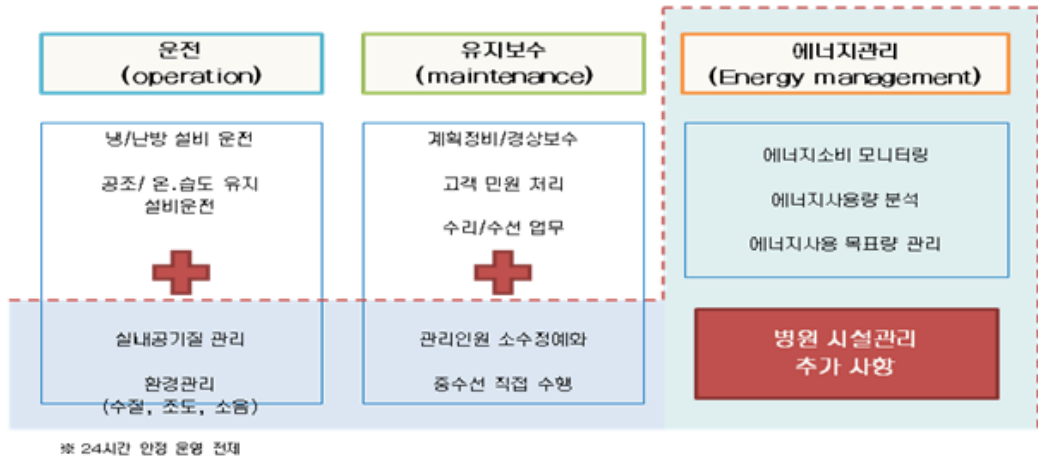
운전
(operation)

냉/난방 설비 운전

공조/ 온.습도 유지 설비운전

실내공기질 관리

환경관리
(수질, 조도, 소음)

유지보수
(maintenance)

계획정비/경상보수

고객 민원 처리

수리/수선 업무

관리인원 소수정예화

중수선 직접 수행

에너지관리
(Energy management)

에너지소비 모니터링

에너지사용량 분석

에너지사용 목표량 관리

병원 시설관리
추가 사항

※ 24시간 안정 운영 전제